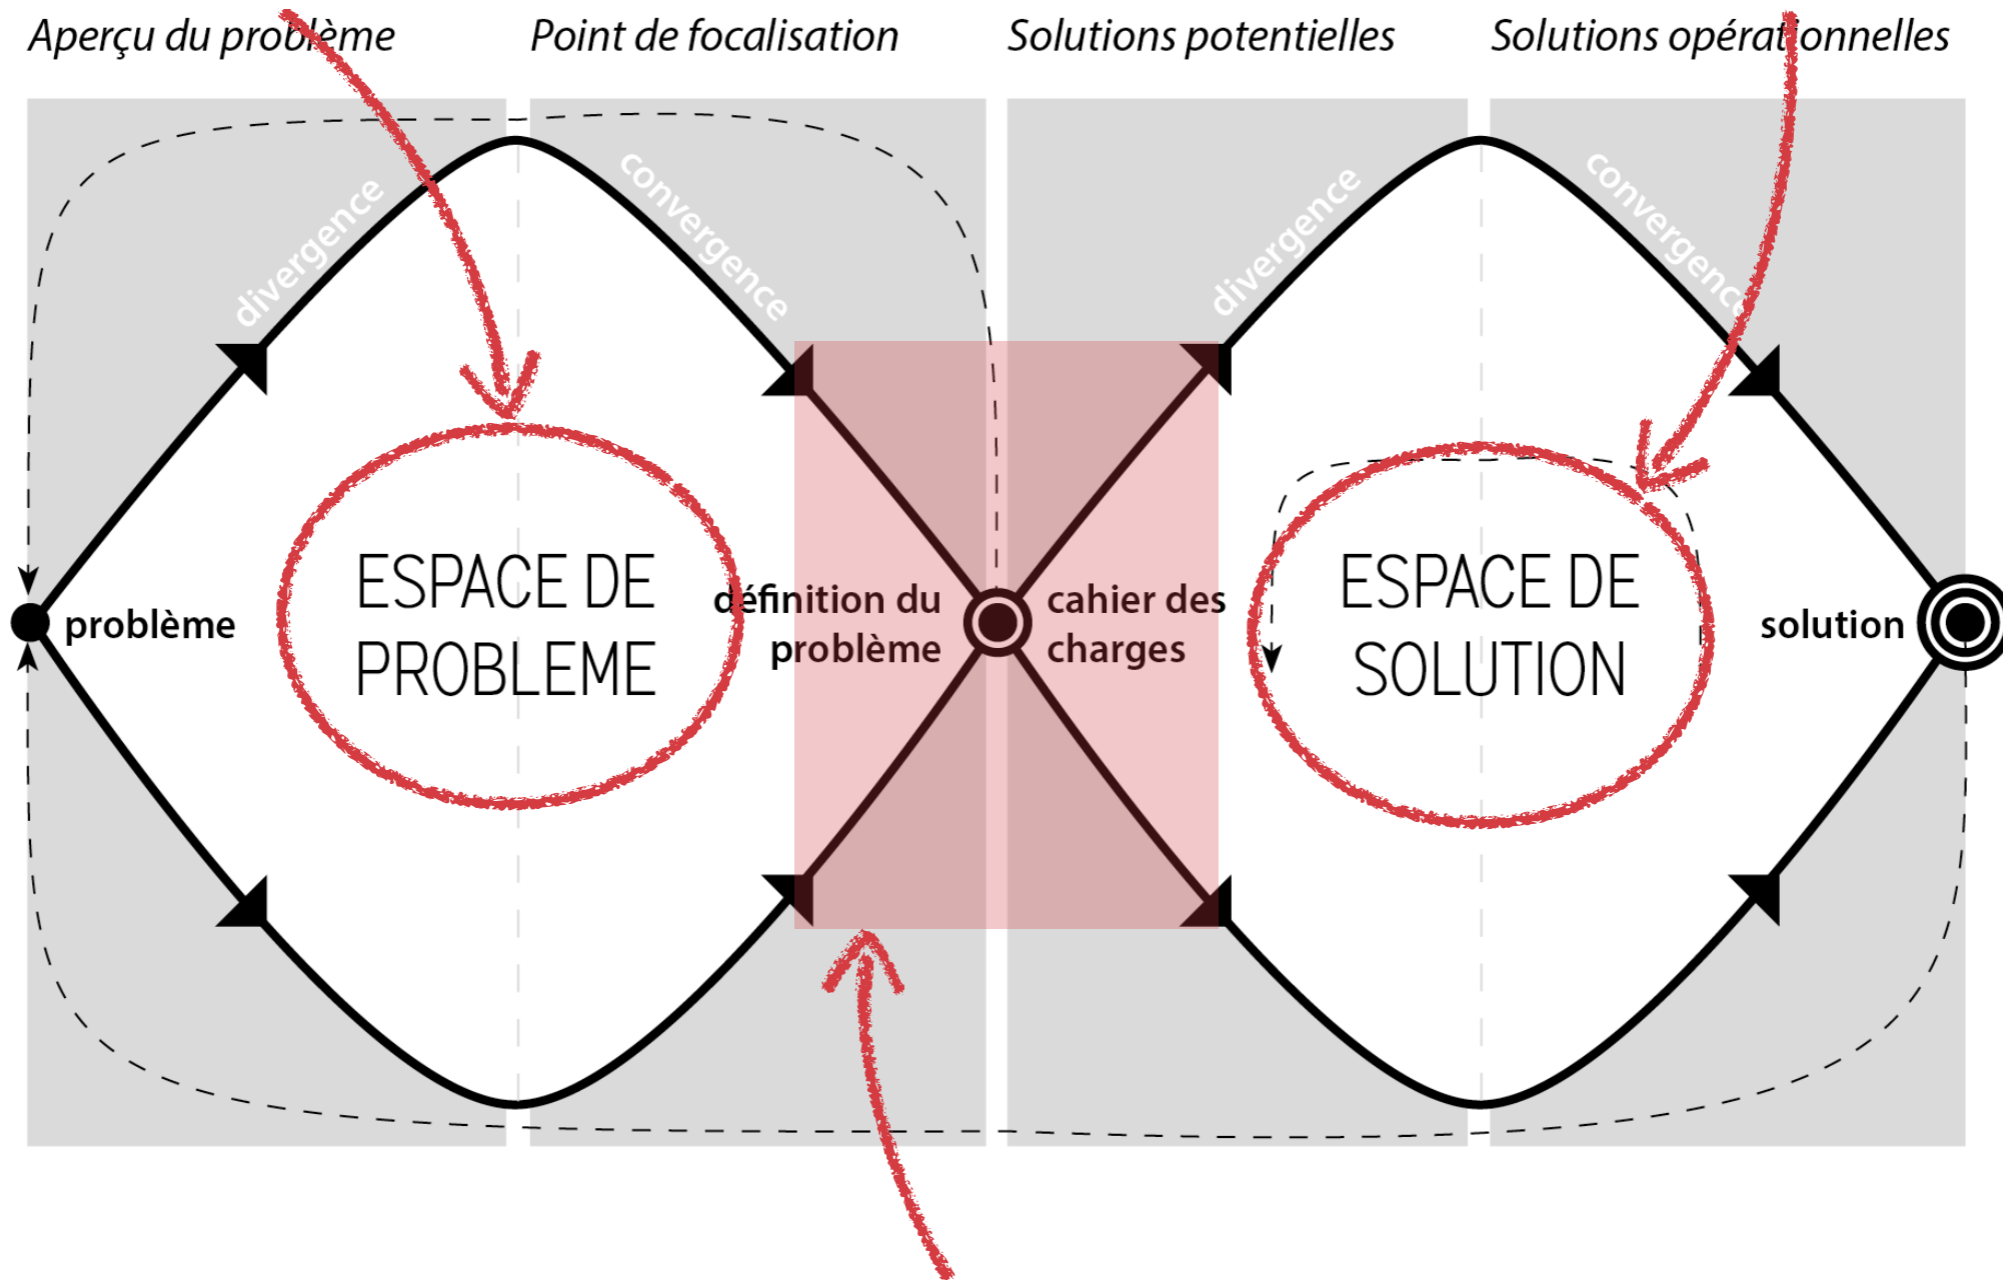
Aperçu du problème

Point de focalisation

Solutions potentielles

Solutions opérationnelles

divergence

convergence

divergence

convergence

problème

ESPACE DE PROBLEME

définition du problème

cahier des charges

ESPACE DE SOLUTION

solution